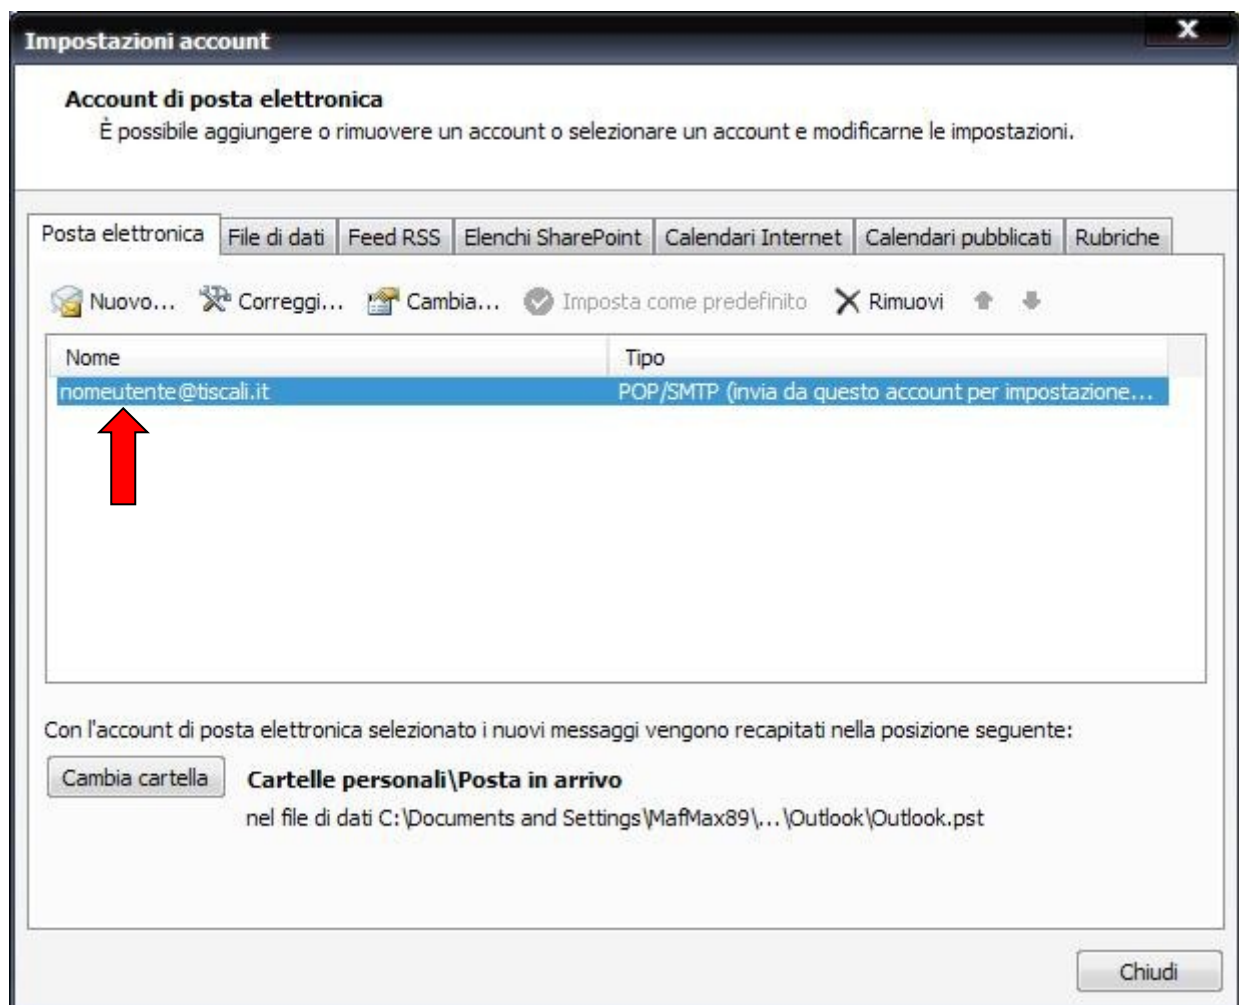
Impostazioni account

X

Account di posta elettronica

È possibile aggiungere o rimuovere un account o selezionare un account e modificarne le impostazioni.

Posta elettronica | File di dati | Feed RSS | Elenchi SharePoint | Calendari Internet | Calendari pubblicati | Rubriche

Nuovo... Correggi... Cambia... Imposta come predefinito Rimuovi

| Nome | Tipo |
|---|---|
| nomeutente@tiscali.it | POP/SMTP (invia da questo account per impostazione... |

Con l'account di posta elettronica selezionato i nuovi messaggi vengono recapitati nella posizione seguente:

Cambia cartella

Cartelle personali\Posta in arrivo

nel file di dati C:\Documents and Settings\MafMax89\...\Outlook\Outlook.pst

Chiudi